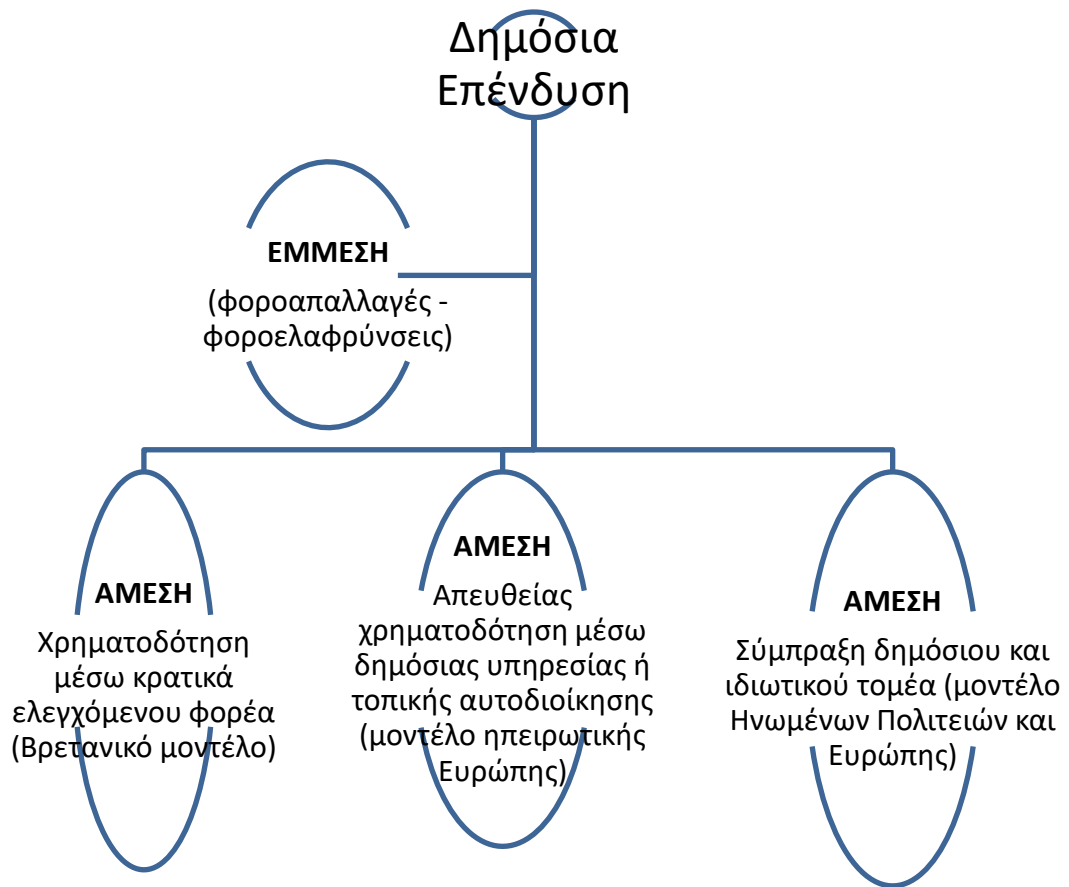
Δημόσια Επένδυση

ΕΜΜΕΣΗ
(φοροαπαλλαγές - φοροελαφρύνσεις)

ΑΜΕΣΗ
Χρηματοδότηση μέσω κρατικά ελεγχόμενου φορέα (Βρετανικό μοντέλο)

ΑΜΕΣΗ
Απευθείας χρηματοδότηση μέσω δημόσιας υπηρεσίας ή τοπικής αυτοδιοίκησης (μοντέλο ηπειρωτικής Ευρώπης)

ΑΜΕΣΗ
Σύμπραξη δημόσιου και ιδιωτικού τομέα (μοντέλο Ηνωμένων Πολιτειών και Ευρώπης)